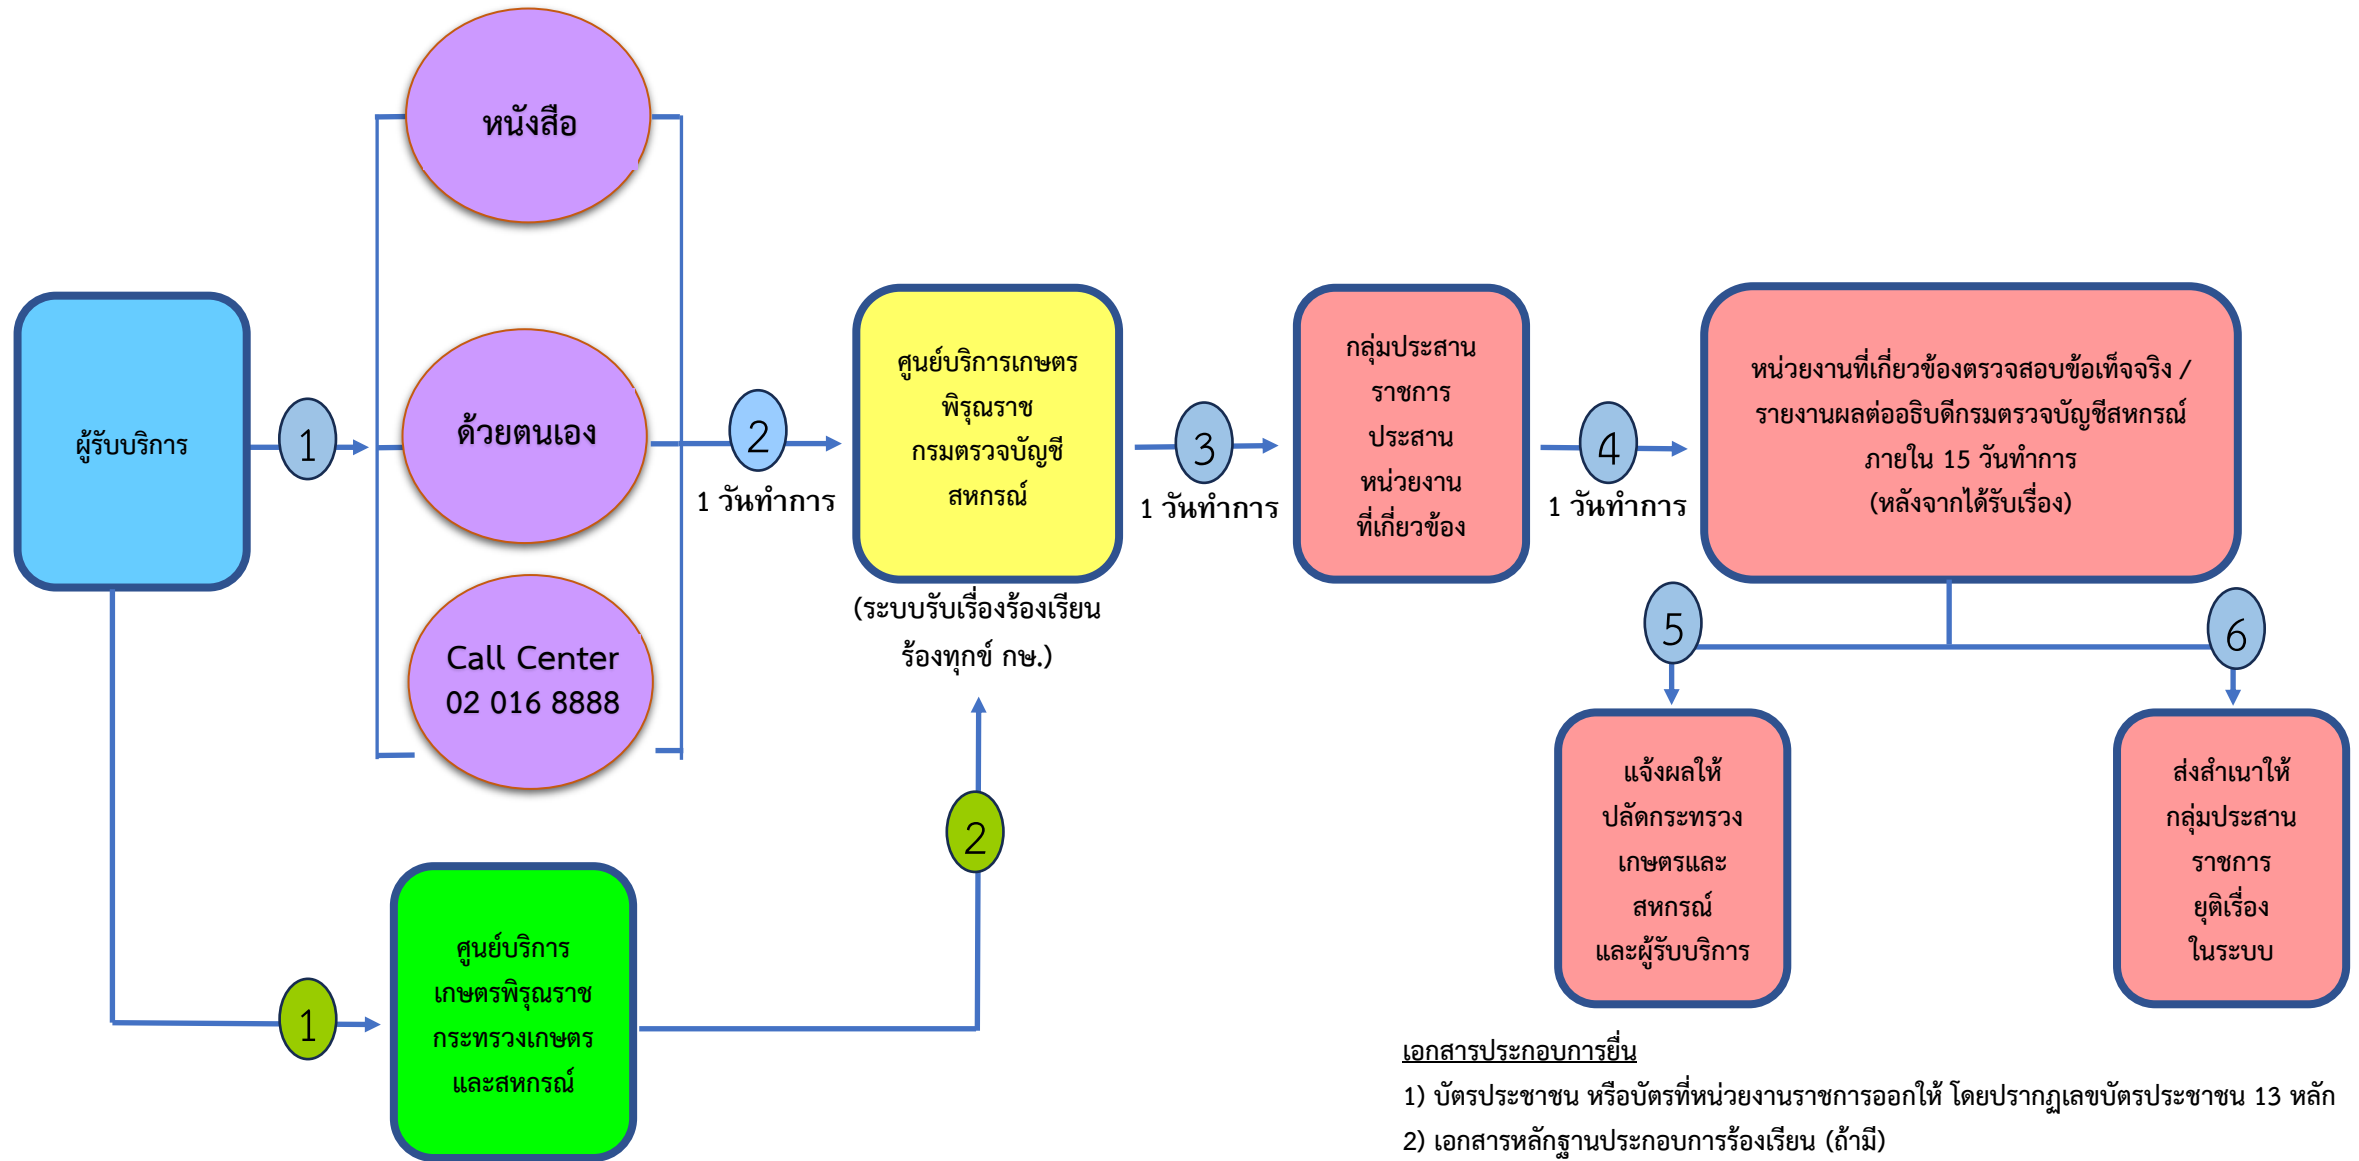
หนังสือ

ผู้รับบริการ

1

ด้วยตนเอง

Call Center
02 016 8888

2

1 วันทำการ

ศูนย์บริการเกษตร
พิรุณราช
กรมตรวจบัญชี
สหกรณ์

(ระบบรับเรื่องร้องเรียน
ร้องทุกข์ กษ.)

3

1 วันทำการ

กลุ่มประสาน
ราชการ
ประสาน
หน่วยงาน
ที่เกี่ยวข้อง

4

1 วันทำการ

หน่วยงานที่เกี่ยวข้องตรวจสอบข้อเท็จจริง /
รายงานผลต่ออธิบดีกรมตรวจบัญชีสหกรณ์
ภายใน 15 วันทำการ
(หลังจากได้รับเรื่อง)

5

6

แจ้งผลให้
ปลัดกระทรวง
เกษตรและ
สหกรณ์
และผู้รับบริการ

ส่งสำเนาให้
กลุ่มประสาน
ราชการ
ยุติเรื่อง
ในระบบ

2

1

ศูนย์บริการ
เกษตรพิรุณราช
กระทรวงเกษตร
และสหกรณ์

เอกสารประกอบการยื่น
1) บัตรประชาชน หรือบัตรที่หน่วยงานราชการออกให้ โดยปรากฏเลขบัตรประชาชน 13 หลัก
2) เอกสารหลักฐานประกอบการร้องเรียน (ถ้ามี)